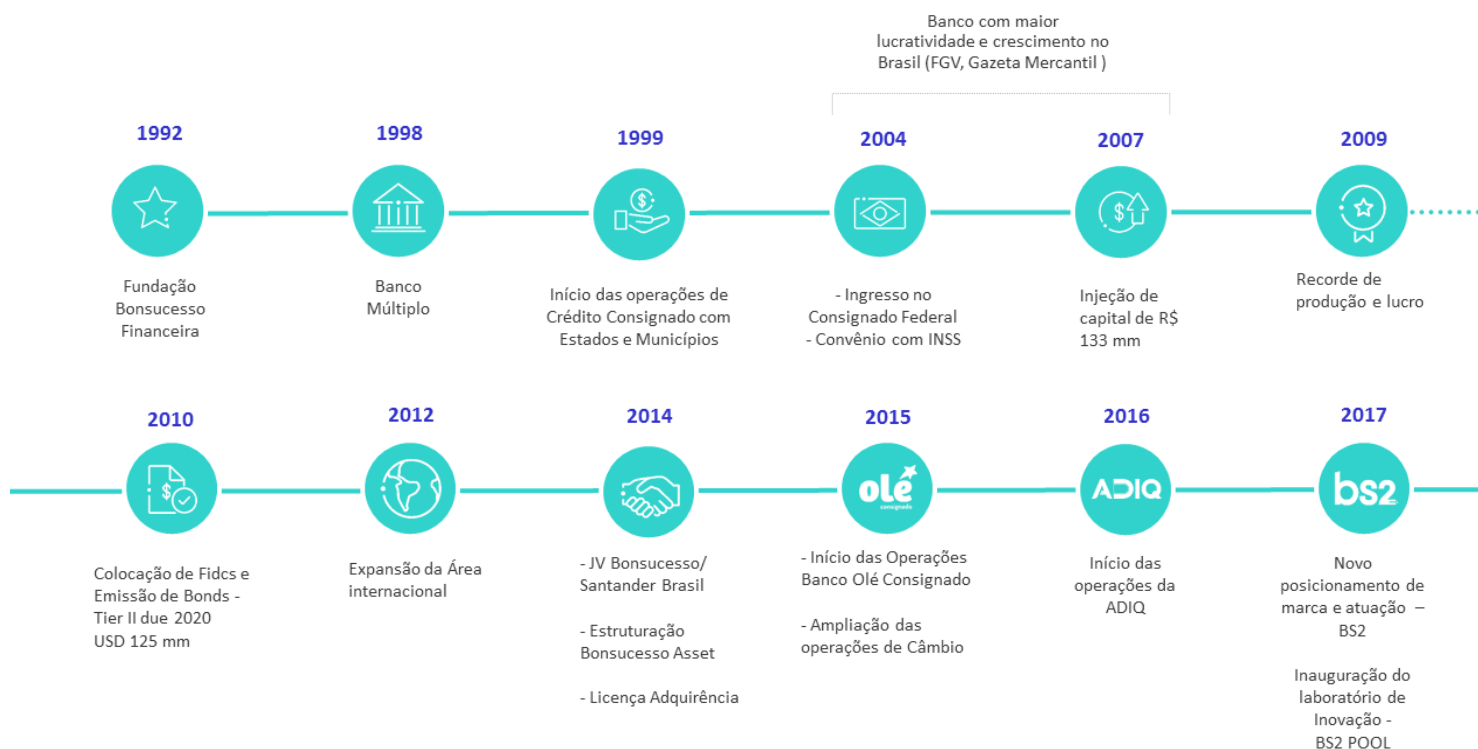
Banco com maior lucratividade e crescimento no Brasil (FGV, Gazeta Mercantil )

1992

Fundação Bonsucesso Financeira

1998

Banco Múltiplo

1999

Início das operações de Crédito Consignado com Estados e Municípios

2004

- Ingresso no Consignado Federal
- Convênio com INSS

2007

Injeção de capital de R$ 133 mm

2009

Recorde de produção e lucro

2010

Colocação de Fidcs e Emissão de Bonds - Tier II due 2020 USD 125 mm

2012

Expansão da Área internacional

2014

- JV Bonsucesso/ Santander Brasil

- Estruturação Bonsucesso Asset

- Licença Adquirência

2015

olé consignado

- Início das Operações Banco Olé Consignado

- Ampliação das operações de Câmbio

2016

ADIQ

Início das operações da ADIQ

2017

bs2

Novo posicionamento de marca e atuação – BS2

Inauguração do laboratório de Inovação - BS2 POOL